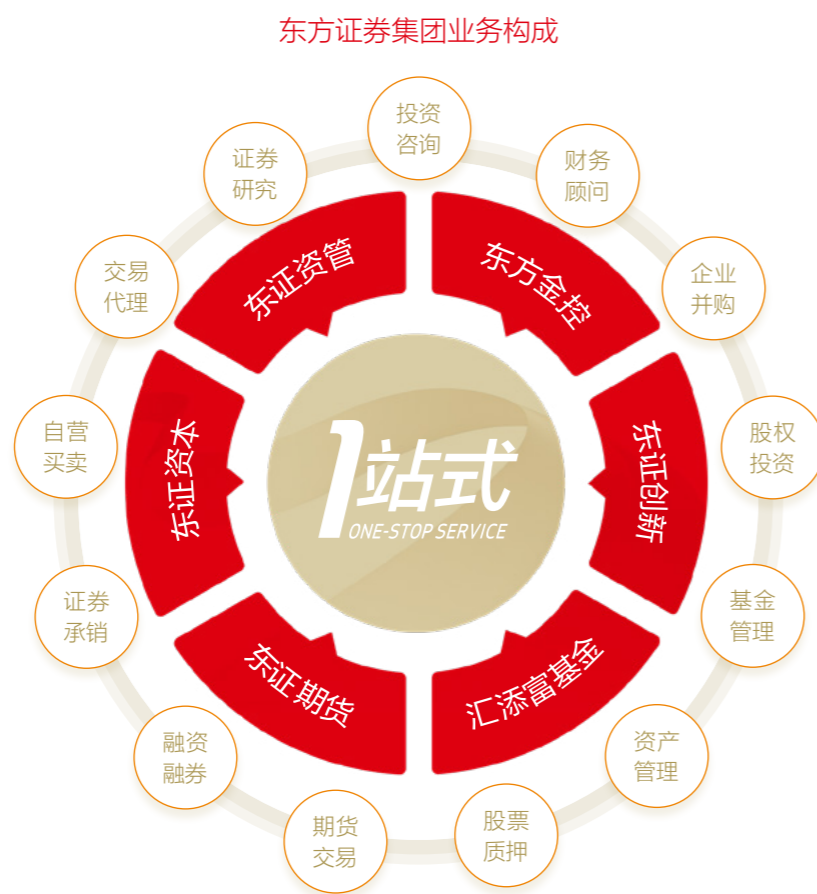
东方证券集团业务构成

投资咨询

财务顾问

企业并购

股权投资

基金管理

资产管理

股票质押

期货交易

融资融券

证券承销

自营买卖

交易代理

证券研究

东证资管

东方金控

东证创新

汇添富基金

东证期货

东证资本

1站式
ONE-STOP SERVICE